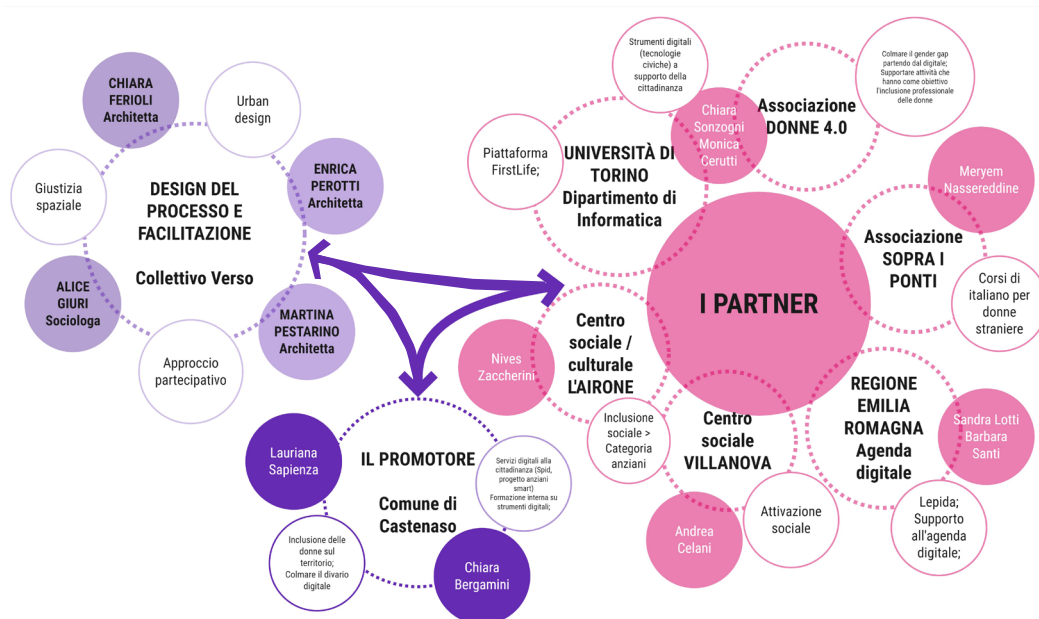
CHIARA FERIOLI Architetta

Urban design

ENRICA PEROTTI Architetta

Giustizia spaziale

DESIGN DEL PROCESSO E FACILITAZIONE

Collettivo Verso

ALICE GIURI Sociologa

MARTINA PESTARINO Architetta

Approccio partecipativo

Strumenti digitali (tecnologie civiche) a supporto della cittadinanza

Chiara Sonzogni Monica Cerutti

Associazione DONNE 4.0

Colmare il gender gap partendo dal digitale; Supportare attività che hanno come obiettivo l'inclusione professionale delle donne

Piattaforma FirstLife;

UNIVERSITÀ DI TORINO Dipartimento di Informatica

Meryem Nassereddine

Associazione SOPRA I PONTI

Corsi di italiano per donne straniere

I PARTNER

Nives Zaccherini

Centro sociale / culturale L'AIRONE

Inclusione sociale > Categoria anziani

Centro sociale VILLANOVA

REGIONE EMILIA ROMAGNA Agenda digitale

Sandra Lotti Barbara Santi

Lauriana Sapienza

IL PROMOTORE

Comune di Castenaso

Servizi digitali alla cittadinanza (Spid, progetto anziani smart) Formazione interna su strumenti digitali;

Inclusione delle donne sul territorio; Colmare il divario digitale

Chiara Bergamini

Andrea Celani

Attivazione sociale

Lepida; Supporto all'agenda digitale;